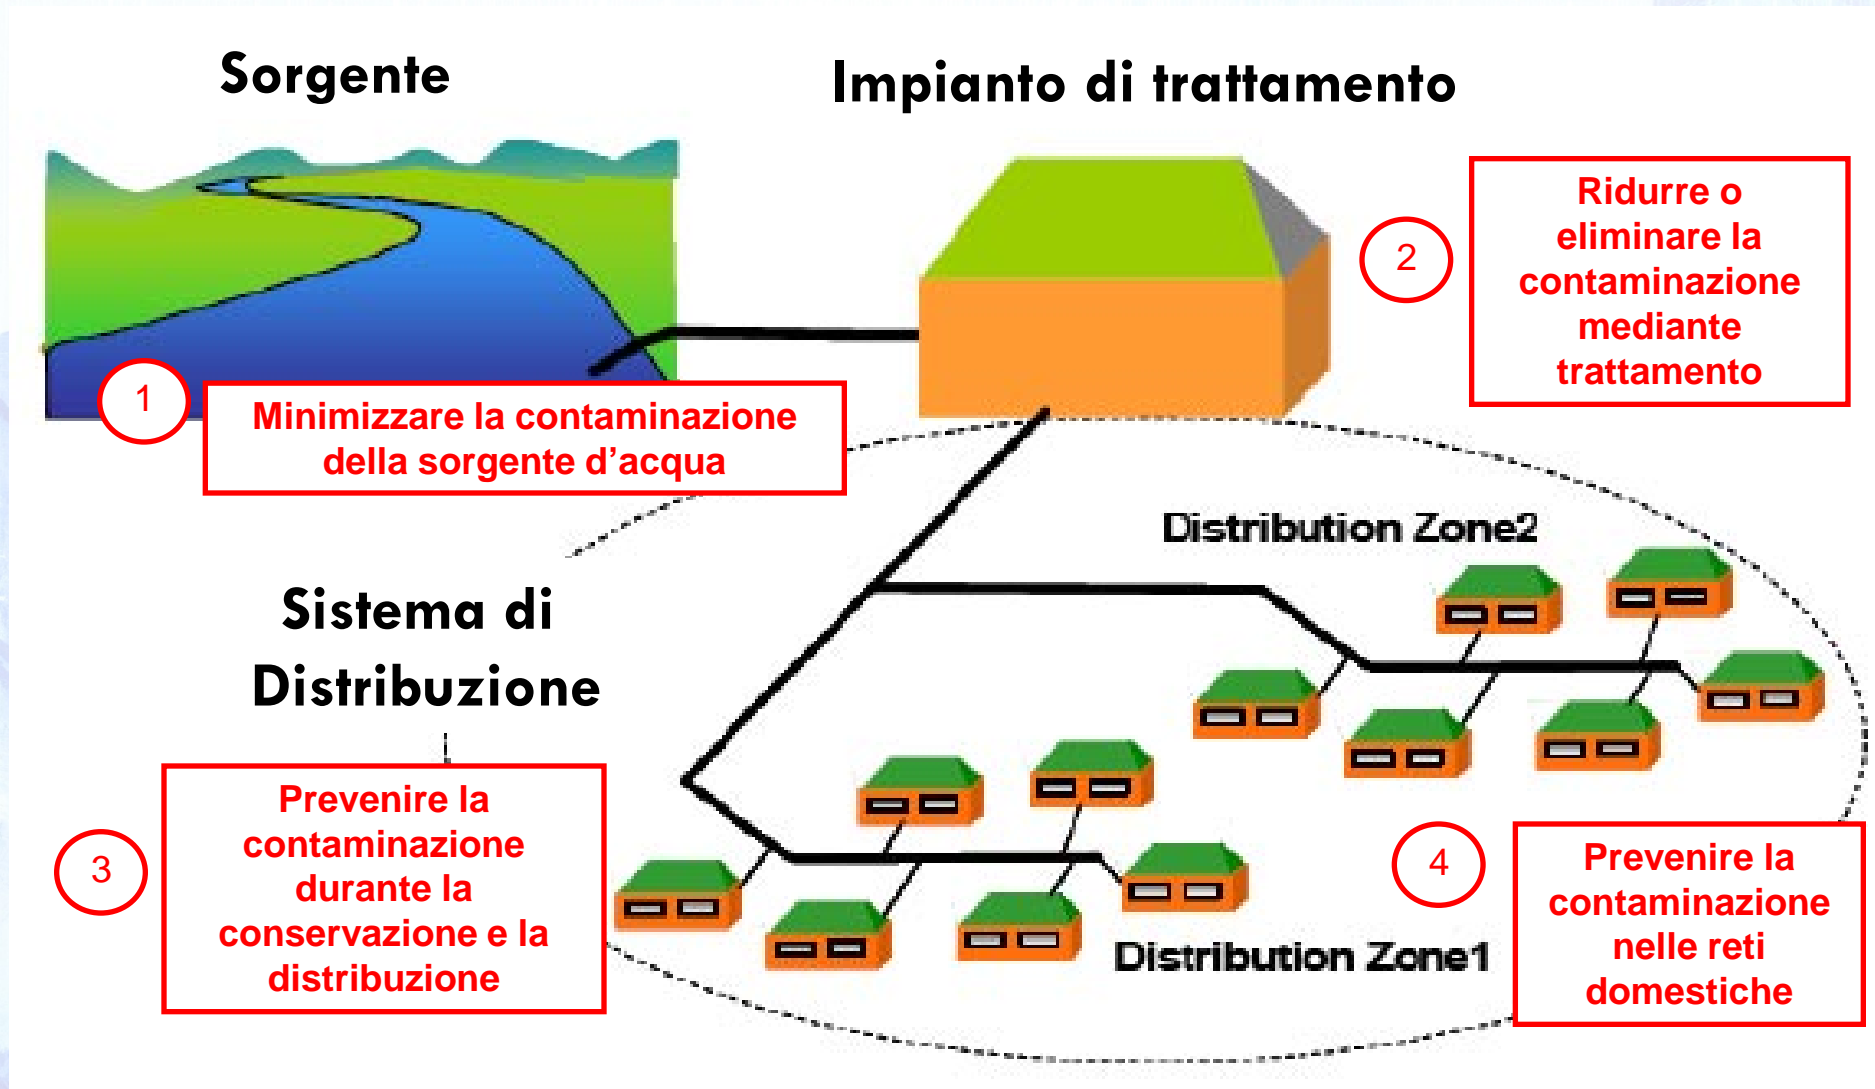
Sorgente

Impianto di trattamento

2

Ridurre o eliminare la contaminazione mediante trattamento

1

Minimizzare la contaminazione della sorgente d’acqua

Distribution Zone2

Sistema di Distribuzione

3

Prevenire la contaminazione durante la conservazione e la distribuzione

4

Prevenire la contaminazione nelle reti domestiche

Distribution Zone1